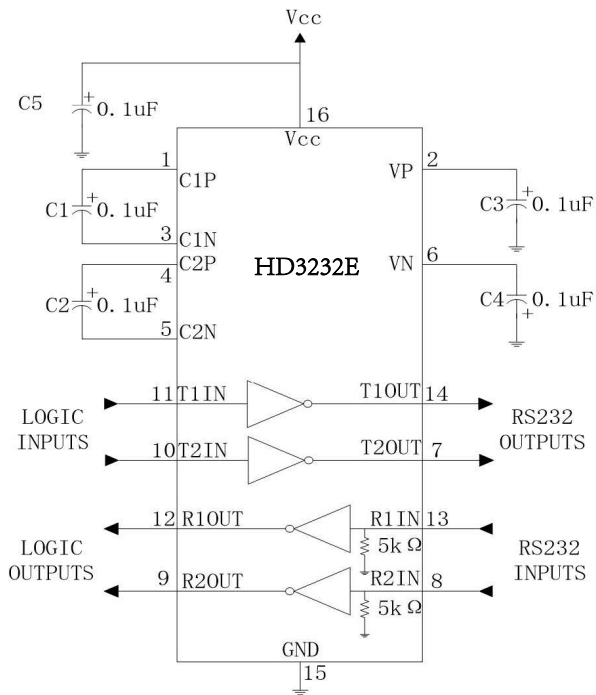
Vcc

C5
+
0.1uF
16
Vcc

1
C1P
C1
+
0.1uF
3
C1N
4
C2P
C2
+
0.1uF
5
C2N

HD3232E

2
VP
C3
+
0.1uF
6
VN
C4
0.1uF
+

LOGIC INPUTS
11 T1IN
T1OUT 14
10 T2IN
T2OUT 7
RS232 OUTPUTS

LOGIC OUTPUTS
12 R1OUT
R1IN 13
5k Ω
9 R2OUT
R2IN 8
5k Ω
RS232 INPUTS

GND
15